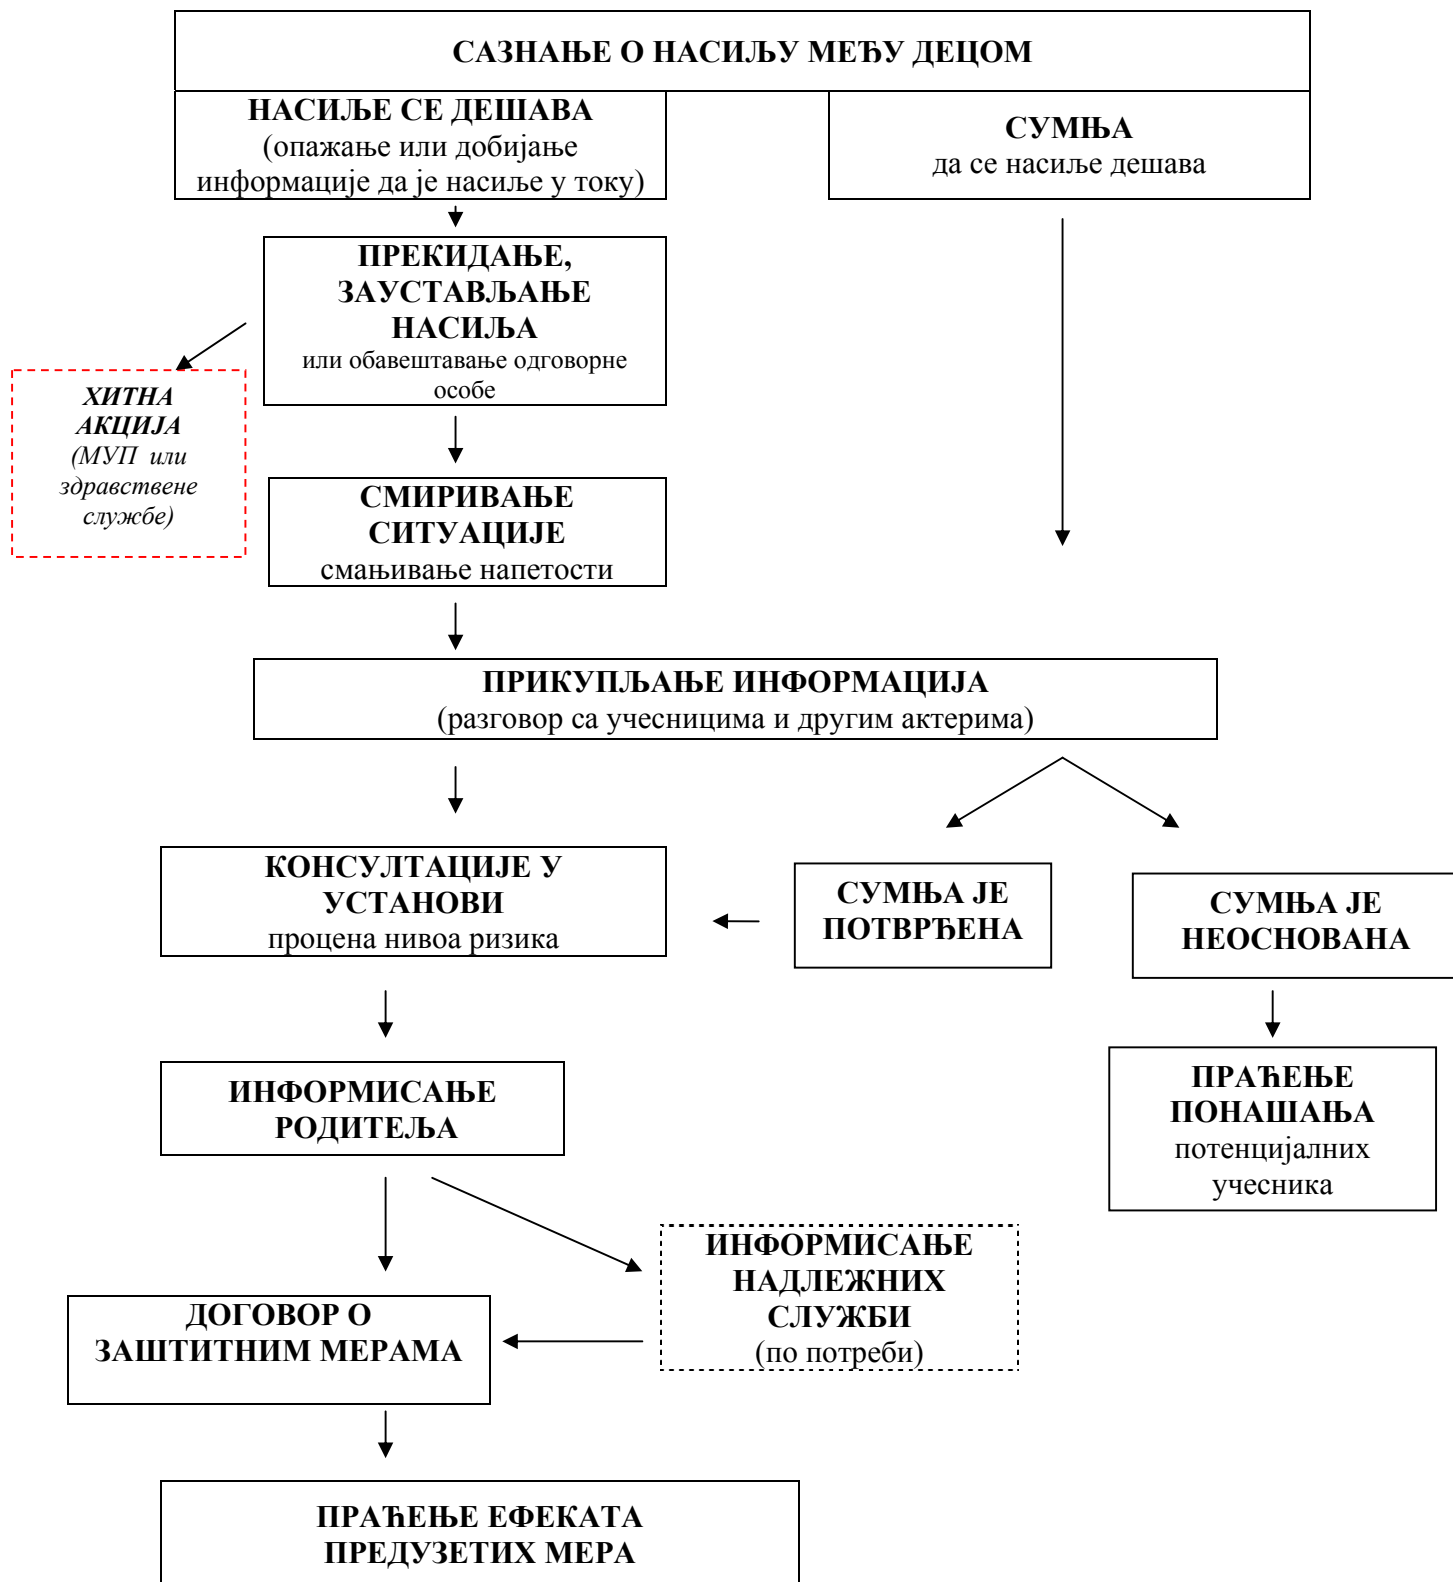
САЗНАЊЕ О НАСИЉУ МЕЂУ ДЕЦОМ

НАСИЉЕ СЕ ДЕШАВА
(опажање или добијање информације да је насиље у току)

СУМЊА
да се насиље дешава

ПРЕКИДАЊЕ, ЗАУСТАВЉАЊЕ НАСИЉА
или обавештавање одговорне особе

ХИТНА АКЦИЈА
(МУП или здравствене службе)

СМИРИВАЊЕ СИТУАЦИЈЕ
смањивање напетости

ПРИКУПЉАЊЕ ИНФОРМАЦИЈА
(разговор са учесницима и другим актерима)

КОНСУЛТАЦИЈЕ У УСТАНОВИ
процена нивоа ризика

СУМЊА ЈЕ ПОТВРЂЕНА

СУМЊА ЈЕ НЕОСНОВАНА

ИНФОРМИСАЊЕ РОДИТЕЉА

ПРАЋЕЊЕ ПОНАШАЊА
потенцијалних учесника

ИНФОРМИСАЊЕ НАДЛЕЖНИХ СЛУЖБИ
(по потреби)

ДОГОВОР О ЗАШТИТНИМ МЕРАМА

ПРАЋЕЊЕ ЕФЕКАТА ПРЕДУЗЕТИХ МЕРА